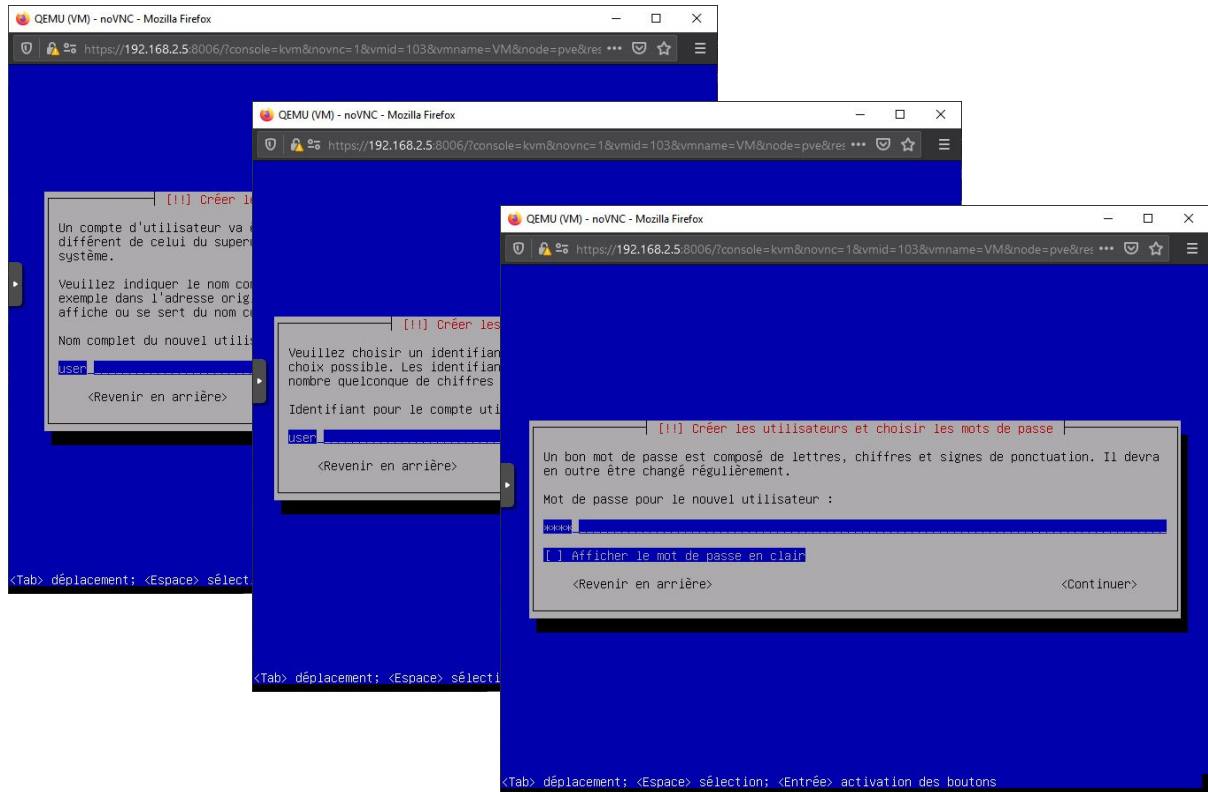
QEMU (VM) - noVNC - Mozilla Firefox

https://192.168.2.5:8006/?console=kvm&novnc=1&vmid=103&vmname=VM&node=pve&res •••

[!!] Créer le

Un compte d'utilisateur va différent de celui du super système.

Veuillez indiquer le nom co exemple dans l'adresse orig affiche ou se sert du nom c

Nom complet du nouvel utilis

user

<Revenir en arrière>

<Tab> déplacement; <Espace> sélect

QEMU (VM) - noVNC - Mozilla Firefox

https://192.168.2.5:8006/?console=kvm&novnc=1&vmid=103&vmname=VM&node=pve&res •••

[!!] Créer les

Veuillez choisir un identifian choix possible. Les identifian nombre quelconque de chiffres

Identifiant pour le compte uti

user

<Revenir en arrière>

<Tab> déplacement; <Espace> sélecti

QEMU (VM) - noVNC - Mozilla Firefox

https://192.168.2.5:8006/?console=kvm&novnc=1&vmid=103&vmname=VM&node=pve&res •••

[!!] Créer les utilisateurs et choisir les mots de passe

Un bon mot de passe est composé de lettres, chiffres et signes de ponctuation. Il devra en outre être changé régulièrement.

Mot de passe pour le nouvel utilisateur :

****

[ ] Afficher le mot de passe en clair

<Revenir en arrière>

<Continuer>

<Tab> déplacement; <Espace> sélection; <Entrée> activation des boutons